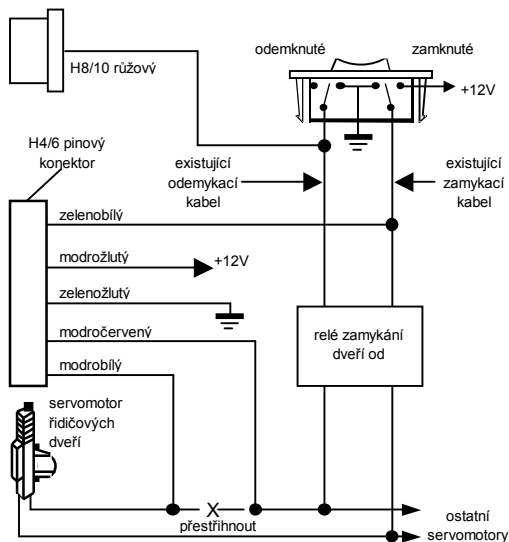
H8/10 růžový

odemknuté

zamknuté

+12V

H4/6 pinový konektor

existující odemykací kabel

existující zamykací kabel

zelenobílý

modrožlutý

+12V

zelenožlutý

modročervený

relé zamykání dveří od

modrobílý

servomotor řidičových dveří

X

přestřihnout

ostatní servomotory